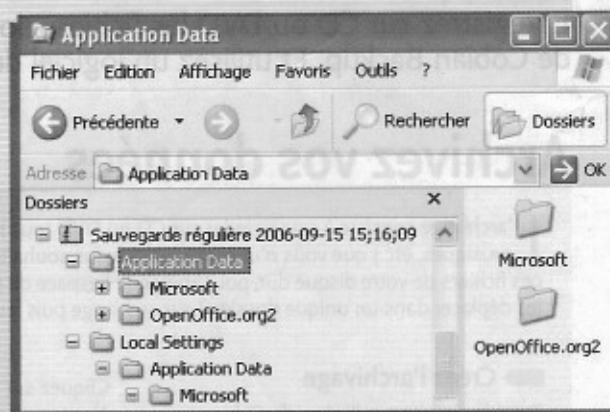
Application Data

Fichier Edition Affichage Favoris Outils ?

Précédente Rechercher Dossiers

Adresse Application Data OK

Dossiers ×

Sauvegarde régulière 2006-09-15 15;16;09
Application Data
Microsoft
OpenOffice.org2
Local Settings
Application Data
Microsoft

Microsoft

OpenOffice.org2

de Cobian Backup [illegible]

Archivez vos données

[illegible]